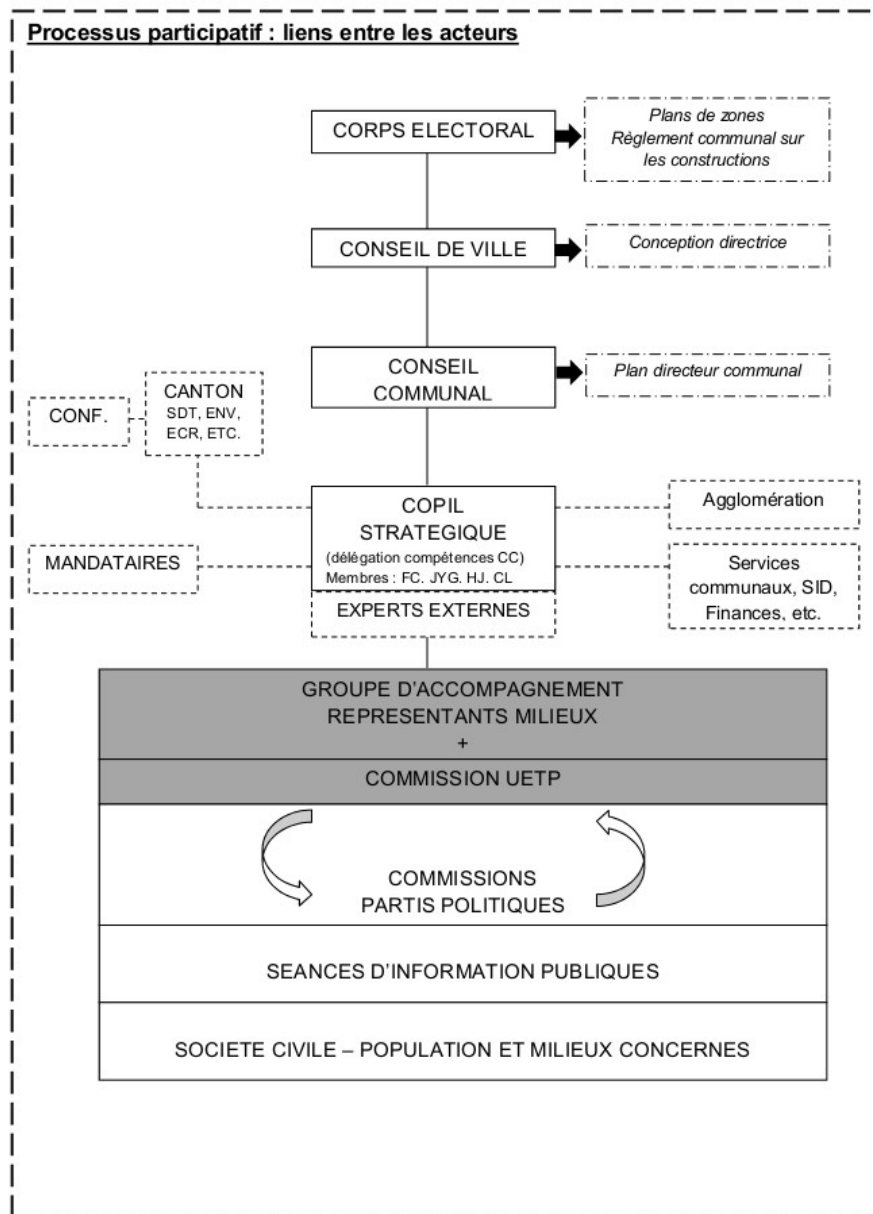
Processus participatif : liens entre les acteurs

CORPS ELECTORAL

Plans de zones
Règlement communal sur les constructions

CONSEIL DE VILLE

Conception directrice

CONSEIL COMMUNAL

Plan directeur communal

CONF.

CANTON
SDT, ENV, ECR, ETC.

COPIL STRATEGIQUE
(délégation compétences CC)
Membres : FC. JYG. HJ. CL

Agglomération

MANDATAIRES

Services communaux, SID, Finances, etc.

EXPERTS EXTERNES

GROUPE D'ACCOMPAGNEMENT
REPRESENTANTS MILIEUX
+

COMMISSION UETP

COMMISSIONS
PARTIS POLITIQUES

SEANCES D'INFORMATION PUBLIQUES

SOCIETE CIVILE – POPULATION ET MILIEUX CONCERNES